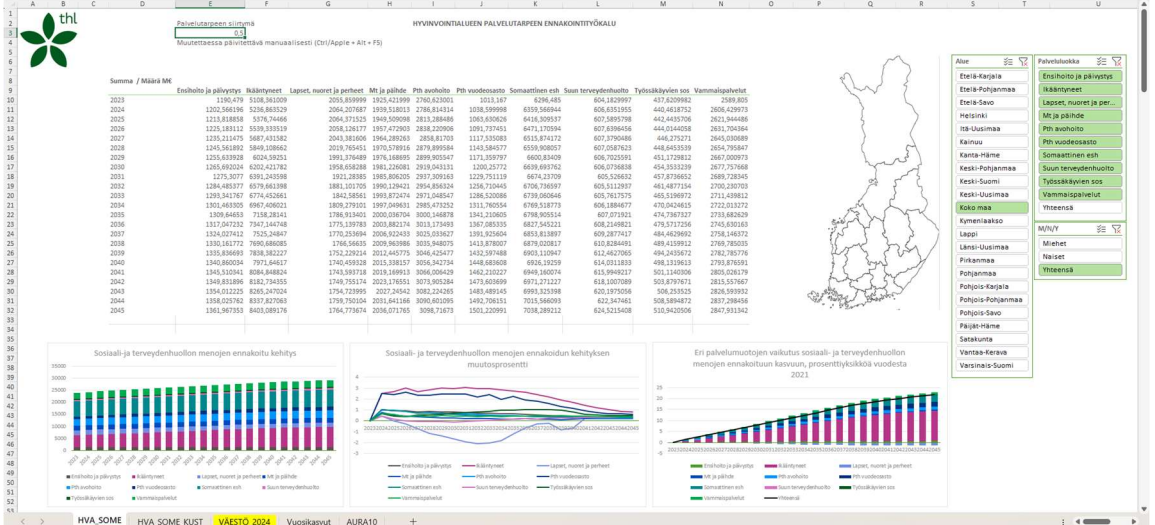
thl

Palvelutarpeen siirtymä
0,5
Muutettaessa päivitettävä manuaalisesti (Ctrl/Apple + Alt + F5)

HYVINVOINTIALUEEN PALVELUTARPEEN ENNAKOINTITYÖKALU

| Summa / Määrä M€ | Ensihoito ja päivystys | Ikääntyneet | Lapset, nuoret ja perheet | Mt ja päihde | Pth avohoito | Pth vuodeosasto | Somaattinen esh | Suun terveydenhuolto | Työssäkäyvien sos | Vammaispalvelut |
|---|---|---|---|---|---|---|---|---|---|---|
| 2023 | 1190,479 | 5108,361009 | 2055,859999 | 1925,421999 | 2760,623001 | 1013,167 | 6296,485 | 604,1829997 | 437,6209982 | 2589,805 |
| 2024 | 1202,566196 | 5298,863529 | 2064,007687 | 1939,518013 | 2788,814314 | 1038,599998 | 6359,566944 | 606,6351955 | 440,4618752 | 2606,429973 |
| 2025 | 1215,818858 | 5376,74466 | 2064,371525 | 1949,509098 | 2813,288486 | 1063,630626 | 6416,309537 | 607,5895798 | 442,4435706 | 2621,944486 |
| 2026 | 1225,183112 | 5539,333519 | 2058,126177 | 1957,472903 | 2838,220906 | 1091,737451 | 6471,170594 | 607,6398456 | 444,0144058 | 2631,704364 |
| 2027 | 1235,211475 | 5687,431582 | 2043,381606 | 1964,289263 | 2858,81703 | 1117,535083 | 6515,874172 | 607,3790486 | 446,275271 | 2645,030689 |
| 2028 | 1245,561892 | 5849,108662 | 2019,765451 | 1970,578916 | 2879,899584 | 1143,584577 | 6559,908057 | 607,0587623 | 448,6453539 | 2654,795847 |
| 2029 | 1255,633928 | 6024,59251 | 1991,376489 | 1976,168695 | 2899,905547 | 1171,359797 | 6600,83409 | 606,7025591 | 451,1729812 | 2667,000973 |
| 2030 | 1265,692024 | 6202,421782 | 1958,658288 | 1981,226081 | 2919,043131 | 1200,25772 | 6639,693762 | 606,0736838 | 454,3533239 | 2677,757668 |
| 2031 | 1275,3077 | 6391,243598 | 1921,28385 | 1985,806205 | 2937,309163 | 1229,751119 | 6674,23709 | 605,526632 | 457,8736652 | 2689,728345 |
| 2032 | 1284,485377 | 6579,661398 | 1881,101705 | 1990,129421 | 2954,856324 | 1256,710445 | 6706,736597 | 605,5112937 | 461,4877154 | 2700,230703 |
| 2033 | 1293,341767 | 6774,452661 | 1842,58561 | 1993,872474 | 2971,048547 | 1286,520086 | 6739,060646 | 605,7617575 | 465,5196972 | 2711,459812 |
| 2034 | 1301,463305 | 6967,406021 | 1809,279101 | 1997,049631 | 2985,473252 | 1311,760554 | 6769,518773 | 606,1884677 | 470,0424615 | 2722,013272 |
| 2035 | 1309,64653 | 7158,28141 | 1786,913401 | 2000,036704 | 3000,146878 | 1341,210605 | 6798,905514 | 607,07192 | 474,7367327 | 2733,682629 |
| 2036 | 1317,047232 | 7347,144748 | 1775,139783 | 2003,882174 | 3013,173493 | 1367,085335 | 6827,545221 | 608,2149821 | 479,5717256 | 2745,630163 |
| 2037 | 1324,027412 | 7525,24847 | 1770,253694 | 2006,922433 | 3025,035627 | 1391,925604 | 6853,813897 | 609,2877417 | 484,4629692 | 2758,146372 |
| 2038 | 1330,161772 | 7690,686085 | 1766,56635 | 2009,963986 | 3035,948075 | 1413,878007 | 6879,020817 | 610,8284491 | 489,4159912 | 2769,785035 |
| 2039 | 1335,836693 | 7838,382227 | 1752,229214 | 2012,445775 | 3046,425477 | 1432,597488 | 6903,110947 | 612,4627065 | 494,2435672 | 2782,785776 |
| 2040 | 1340,860034 | 7971,64617 | 1740,459328 | 2015,338157 | 3056,342734 | 1448,683608 | 6926,19259 | 614,0311833 | 498,1319613 | 2793,876591 |
| 2041 | 1345,510341 | 8084,848824 | 1743,593718 | 2019,169913 | 3066,006429 | 1462,210227 | 6949,160074 | 615,9949217 | 501,1140306 | 2805,026179 |
| 2042 | 1349,831896 | 8182,734355 | 1749,755174 | 2023,176551 | 3073,905284 | 1473,603699 | 6971,271227 | 618,1007089 | 503,8797671 | 2815,557667 |
| 2043 | 1354,012225 | 8265,247024 | 1754,723995 | 2027,24542 | 3082,224265 | 1483,489145 | 6993,325398 | 620,1975056 | 506,253525 | 2826,593932 |
| 2044 | 1358,025762 | 8337,827063 | 1759,750104 | 2031,641166 | 3090,601095 | 1492,708151 | 7015,566093 | 622,347461 | 508,5894872 | 2837,298456 |
| 2045 | 1361,967353 | 8403,089176 | 1764,773674 | 2036,071765 | 3098,71673 | 1501,220991 | 7038,289212 | 624,5215408 | 510,9420506 | 2847,931342 |

Alue
Etelä-Karjala
Etelä-Pohjanmaa
Etelä-Savo
Helsinki
Itä-Uusimaa
Kainuu
Kanta-Häme
Keski-Pohjanmaa
Keski-Suomi
Keski-Uusimaa
Koko maa
Kymenlaakso
Lappi
Länsi-Uusimaa
Pirkanmaa
Pohjanmaa
Pohjois-Karjala
Pohjois-Pohjanmaa
Pohjois-Savo
Päijät-Häme
Satakunta
Vantaa-Kerava
Varsinais-Suomi

Palveluluokka
Ensihoito ja päivystys
Ikääntyneet
Lapset, nuoret ja per...
Mt ja päihde
Pth avohoito
Pth vuodeosasto
Somaattinen esh
Suun terveydenhuolto
Työssäkäyvien sos
Vammaispalvelut
Yhteensä

M/N/Y
Miehet
Naiset
Yhteensä

Sosiaali- ja terveydenhuollon menojen ennakoitu kehitys
Ensihoito ja päivystys, Ikääntyneet, Lapset, nuoret ja perheet, Mt ja päihde, Pth avohoito, Pth vuodeosasto, Somaattinen esh, Suun terveydenhuolto, Työssäkäyvien sos, Vammaispalvelut

Sosiaali- ja terveydenhuollon menojen ennakoidun kehityksen muutosprosentti
Ensihoito ja päivystys, Ikääntyneet, Lapset, nuoret ja perheet, Mt ja päihde, Pth avohoito, Pth vuodeosasto, Somaattinen esh, Suun terveydenhuolto, Työssäkäyvien sos, Vammaispalvelut

Eri palvelumuotojen vaikutus sosiaali- ja terveydenhuollon menojen ennakoituun kasvuun, prosenttiyksikköä vuodesta 2021
Ensihoito ja päivystys, Ikääntyneet, Lapset, nuoret ja perheet, Mt ja päihde, Pth avohoito, Pth vuodeosasto, Somaattinen esh, Suun terveydenhuolto, Työssäkäyvien sos, Vammaispalvelut, Yhteensä

HVA_SOME | HVA_SOME_KUST | VÄESTÖ 2024 | Vuosikasvut | AURA10 | +